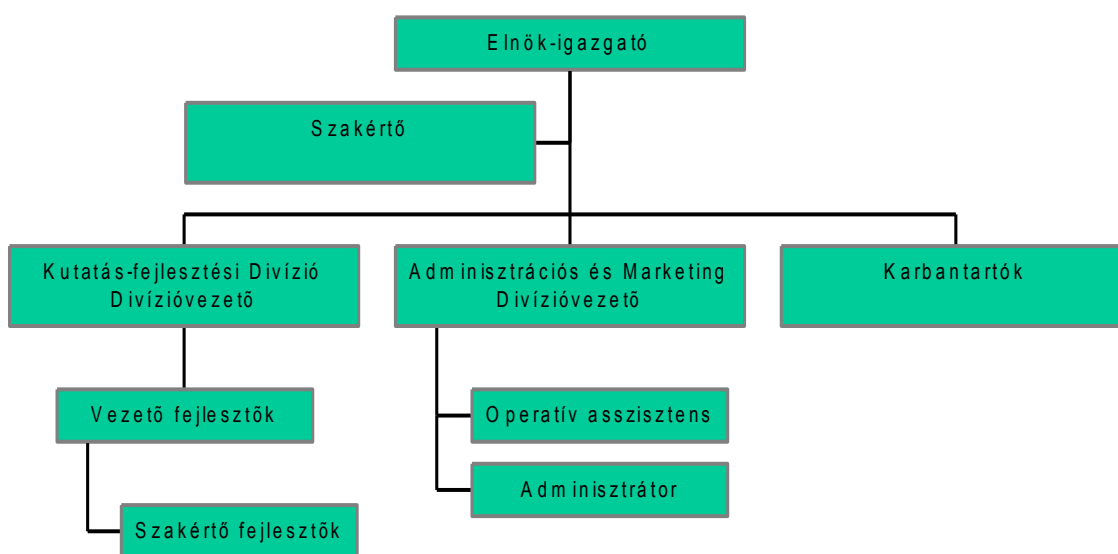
Elnök-igazgató

Szakértő

Kutatás-fejlesztési Divízió Divízióvezető

Adminisztrációs és Marketing Divízióvezető

Karbantartók

Vezető fejlesztők

Szakértő fejlesztők

Operatív asszisztens

Adminisztrátor